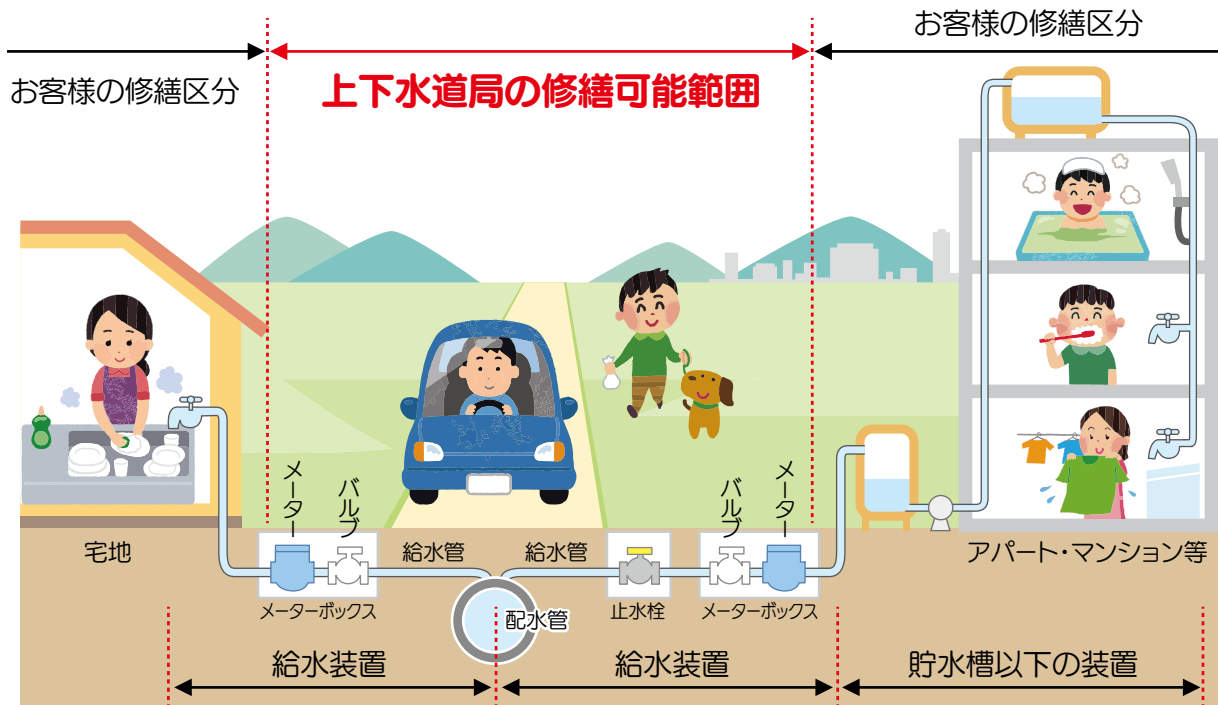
お客様の修繕区分

上下水道局の修繕可能範囲

お客様の修繕区分

メーター

バルブ

給水管

給水管

バルブ

メーター

宅地

メーターボックス

配水管

止水栓

メーターボックス

アパート・マンション等

給水装置

給水装置

貯水槽以下の装置